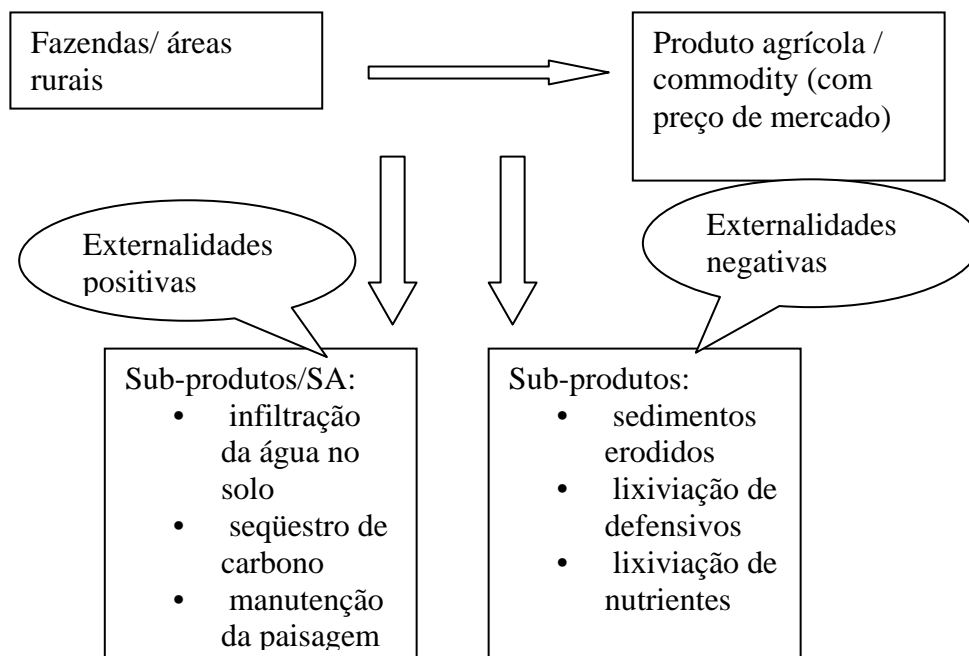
Fazendas/ áreas rurais

Produto agrícola / commodity (com preço de mercado)

Externalidades positivas

Externalidades negativas

Sub-produtos/SA:
- infiltração da água no solo
- seqüestro de carbono
- manutenção da paisagem

Sub-produtos:
- sedimentos erodidos
- lixiviação de defensivos
- lixiviação de nutrientes